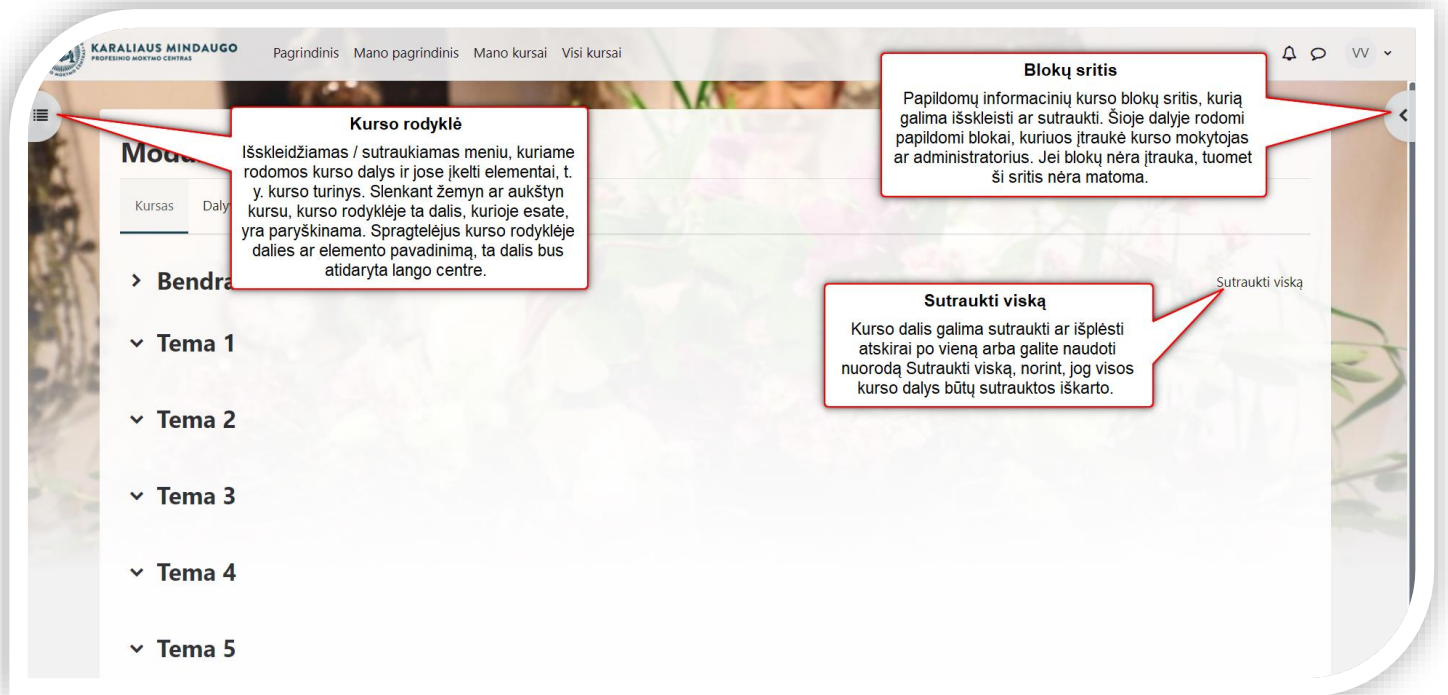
KARALIAUS MINDAUGO
PROFESINIO MOKYMO CENTRAS

Pagrindinis Mano pagrindinis Mano kursai Visi kursai

VV

Blokų sritis

Papildomų informacinių kurso blokų sritis, kurią galima išskleisti ar sutraukti. Šioje dalyje rodomi papildomi blokai, kuriuos įtraukė kurso mokytojas ar administratorius. Jei blokų nėra įtrauka, tuomet ši sritis nėra matoma.

Kurso rodyklė

Išskleidžiamas / sutraukiamas meniu, kuriame rodomos kurso dalys ir jose įkelti elementai, t. y. kurso turinys. Slenkant žemyn ar aukštyn kursu, kurso rodyklėje ta dalis, kurioje esate, yra paryškinama. Spragtelėjus kurso rodyklėje dalies ar elemento pavadinimą, ta dalis bus atidaryta lango centre.

Modu

Kursas Daly

Bendra

Sutraukti viską

Sutraukti viską

Kurso dalis galima sutraukti ar išplėsti atskirai po vieną arba galite naudoti nuorodą Sutraukti viską, norint, jog visos kurso dalys būtų sutrauktos iškarto.

Tema 1

Tema 2

Tema 3

Tema 4

Tema 5